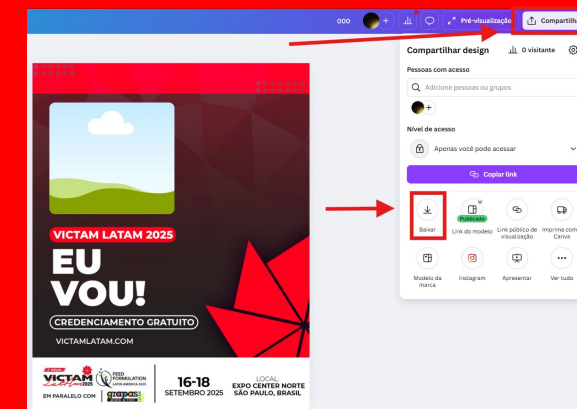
000 Pré-visualização Compartilh

Compartilhar design 0 visitante

Pessoas com acesso

Adicione pessoas ou grupos

Nível de acesso

Apenas você pode acessar

Copiar link

Baixar

Publicado

Link do modelo

Link público de visualização

Imprima com Canva

Modelo da marca

Instagram

Apresentar

Ver tudo

VICTAM LATAM 2025

EU VOU!

CREDENCIAMENTO GRATUITO

VICTAMLATAM.COM

VICTAM LATAM 2025

FEED FORMULATION LATIN AMERICA 2025

EM PARALELO COM

16-18 SETEMBRO 2025

LOCAL: EXPO CENTER NORTE SÃO PAULO, BRASIL